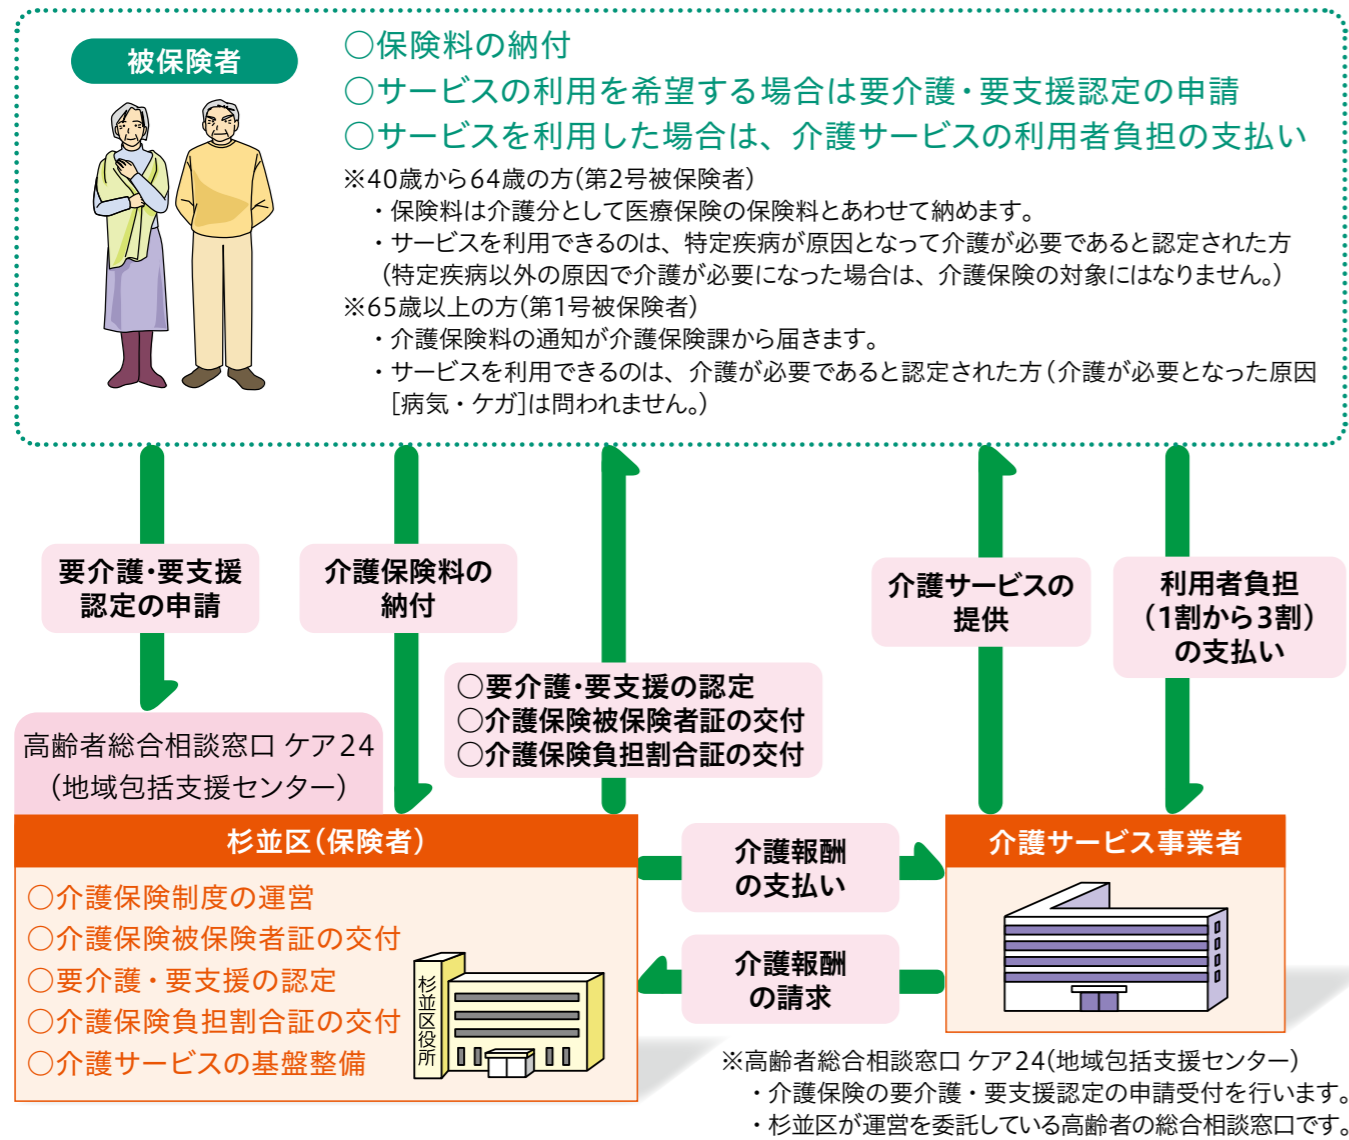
被保険者

○保険料の納付
○サービスの利用を希望する場合は要介護・要支援認定の申請
○サービスを利用した場合は、介護サービスの利用者負担の支払い

※40歳から64歳の方(第2号被保険者)
・保険料は介護分として医療保険の保険料とあわせて納めます。
・サービスを利用できるのは、特定疾病が原因となって介護が必要であると認定された方(特定疾病以外の原因で介護が必要になった場合は、介護保険の対象にはなりません。)
※65歳以上の方(第1号被保険者)
・介護保険料の通知が介護保険課から届きます。
・サービスを利用できるのは、介護が必要であると認定された方(介護が必要となった原因[病気・ケガ]は問われません。)

要介護·要支援認定の申請

介護保険料の納付

○要介護·要支援の認定
○介護保険被保険者証の交付
○介護保険負担割合証の交付

介護サービスの提供

利用者負担(1割から3割)の支払い

高齢者総合相談窓口 ケア24(地域包括支援センター)

杉並区(保険者)
○介護保険制度の運営
○介護保険被保険者証の交付
○要介護・要支援の認定
○介護保険負担割合証の交付
○介護サービスの基盤整備

杉並区役所

介護報酬の支払い

介護報酬の請求

介護サービス事業者

※高齢者総合相談窓口 ケア24(地域包括支援センター)
・介護保険の要介護・要支援認定の申請受付を行います。
・杉並区が運営を委託している高齢者の総合相談窓口です。